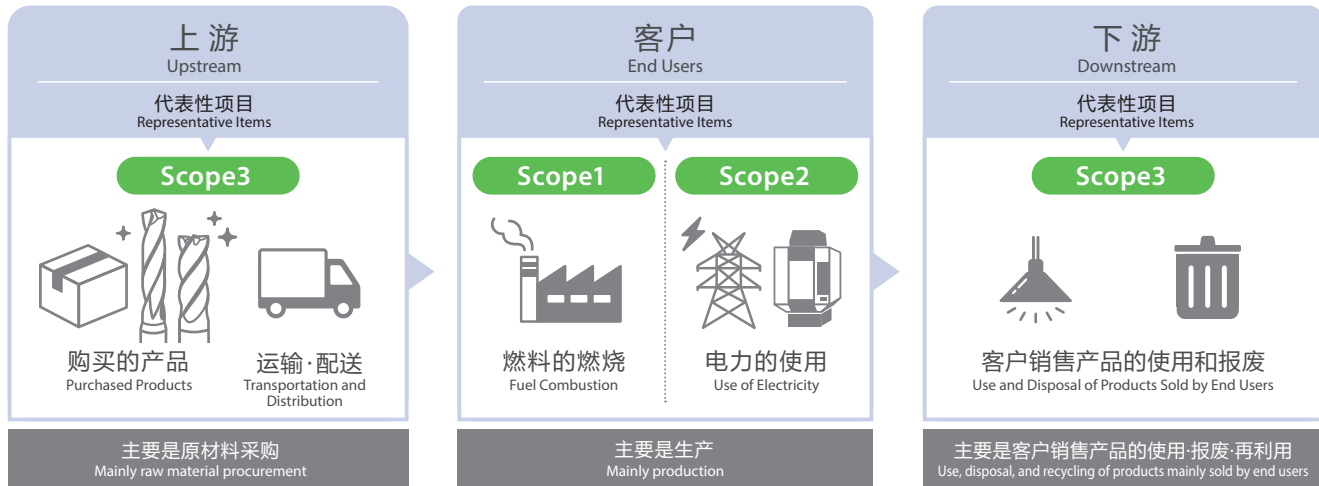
上 游
Upstream

代表性项目
Representative Items

Scope3

购买的产品
Purchased Products

运输·配送
Transportation and Distribution

主要是原材料采购
Mainly raw material procurement

客户
End Users

代表性项目
Representative Items

Scope1

燃料的燃烧
Fuel Combustion

Scope2

电力的使用
Use of Electricity

主要是生产
Mainly production

下 游
Downstream

代表性项目
Representative Items

Scope3

客户销售产品的使用和报废
Use and Disposal of Products Sold by End Users

主要是客户销售产品的使用·报废·再利用
Use, disposal, and recycling of products mainly sold by end users